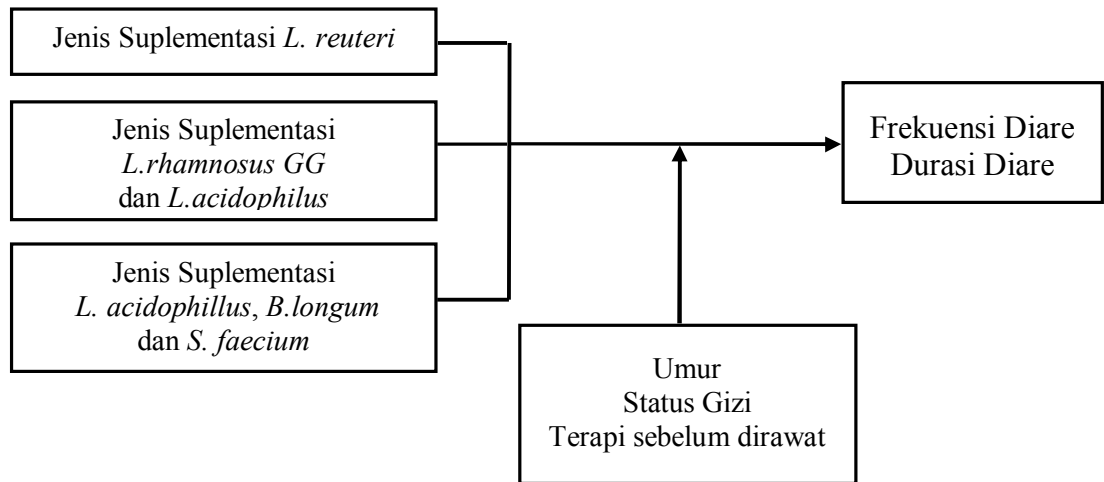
Jenis Suplementasi L. reuteri

Jenis Suplementasi
L.rhamnosus GG
dan L.acidophilus

Jenis Suplementasi
L. acidophillus, B.longum
dan S. faecium

Frekuensi Diare
Durasi Diare

Umur
Status Gizi
Terapi sebelum dirawat